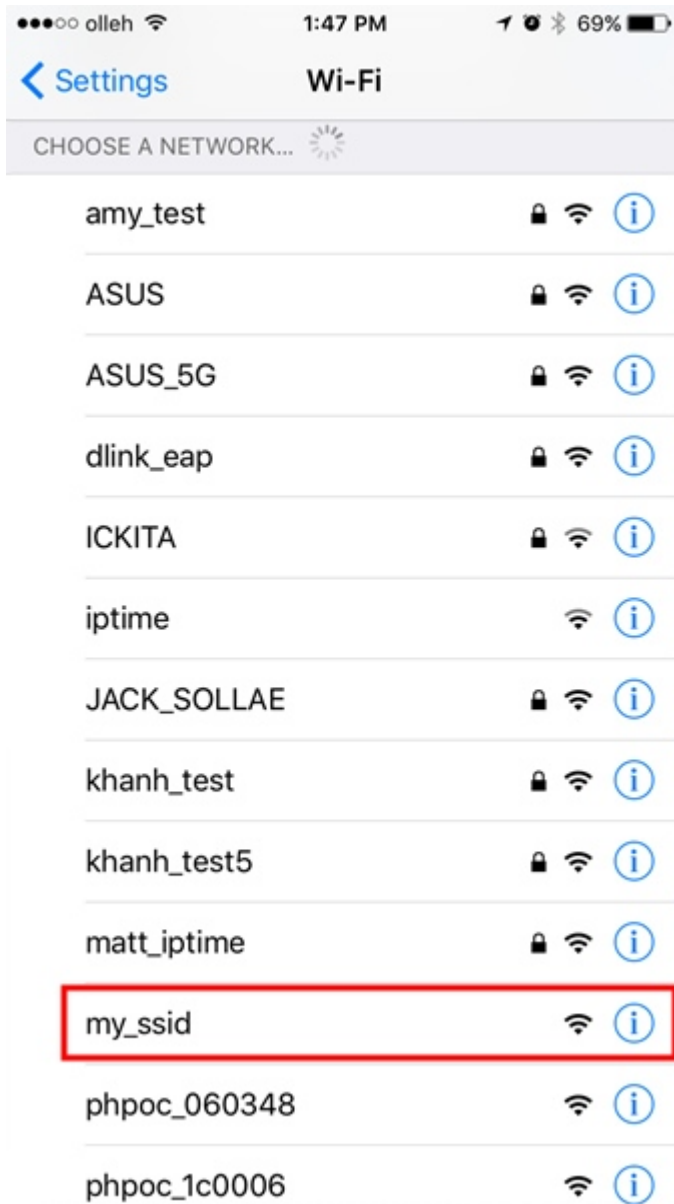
●●●○○ olleh 1:47 PM 69%

Settings Wi-Fi

CHOOSE A NETWORK...

amy_test

ASUS

ASUS_5G

dlink_eap

ICKITA

iptime

JACK_SOLLAE

khanh_test

khanh_test5

matt_iptime

my_ssid

phpoc_060348

phpoc_1c0006